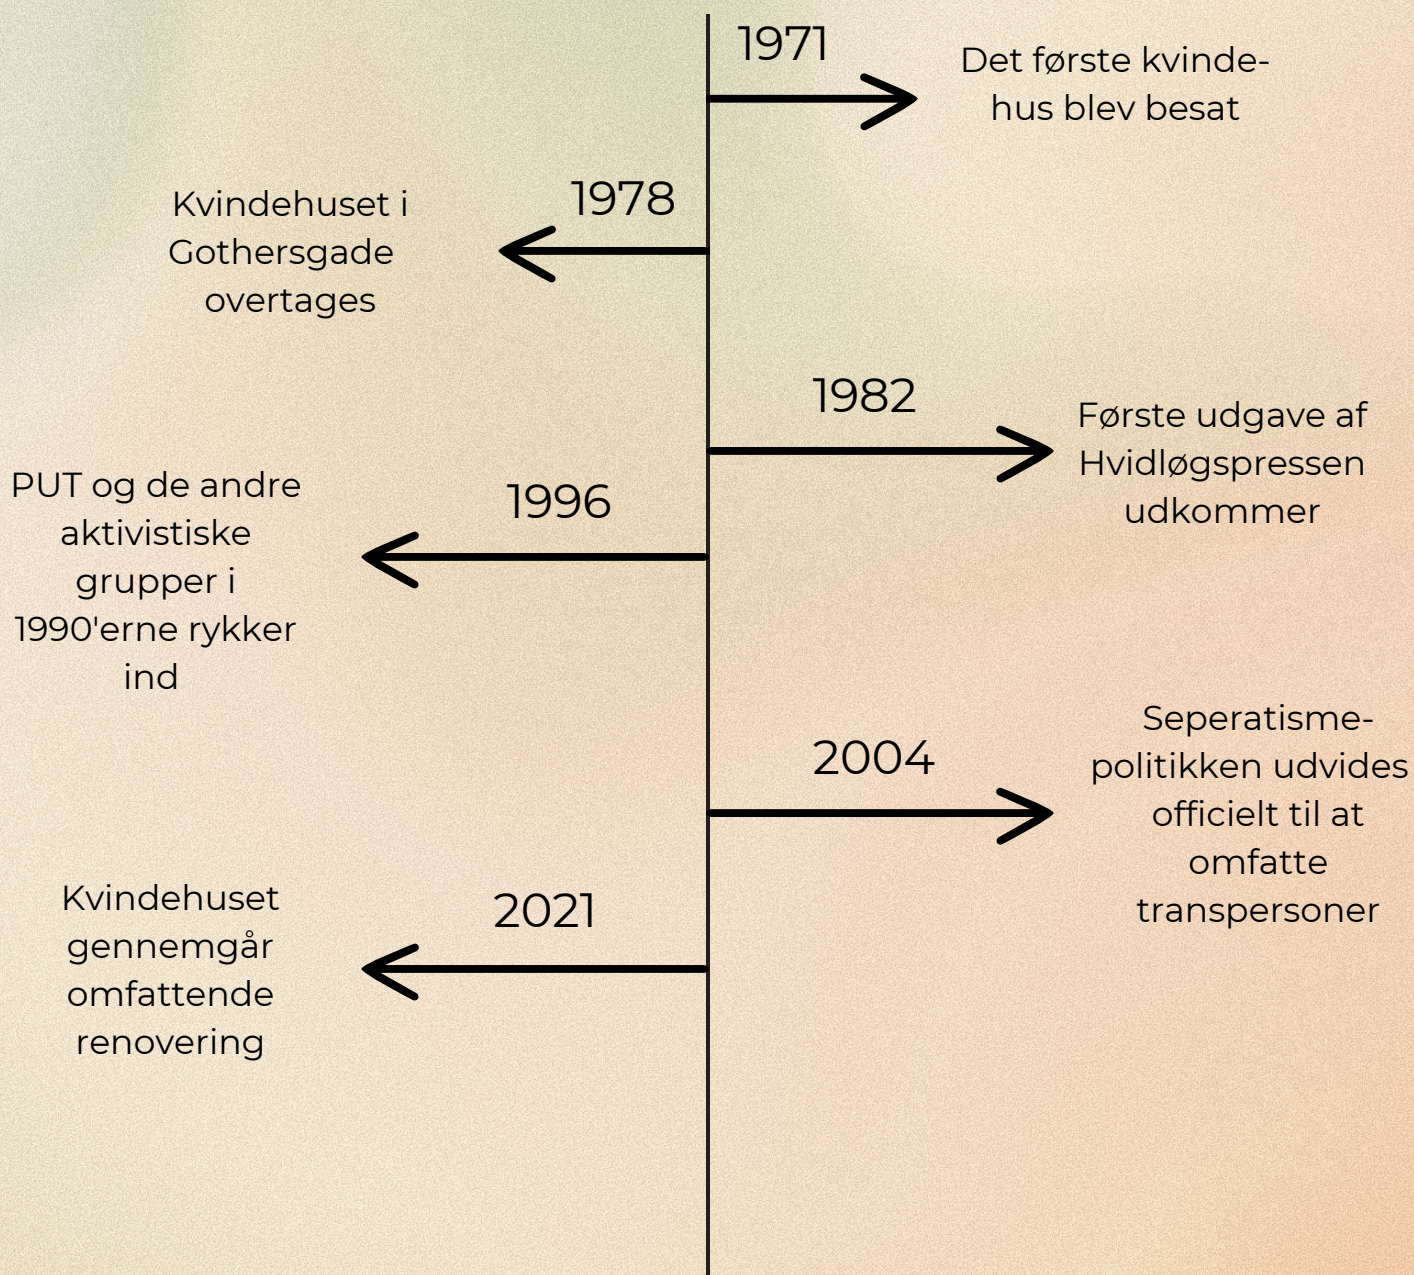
1971

Det første kvindehus blev besat

1978

Kvindehuset i Gothersgade overtages

1982

Første udgave af Hvidløgspressen udkommer

1996

PUT og de andre aktivistiske grupper i 1990'erne rykker ind

2004

Seperatisme-politikken udvides officielt til at omfatte transpersoner

2021

Kvindehuset gennemgår omfattende renovering